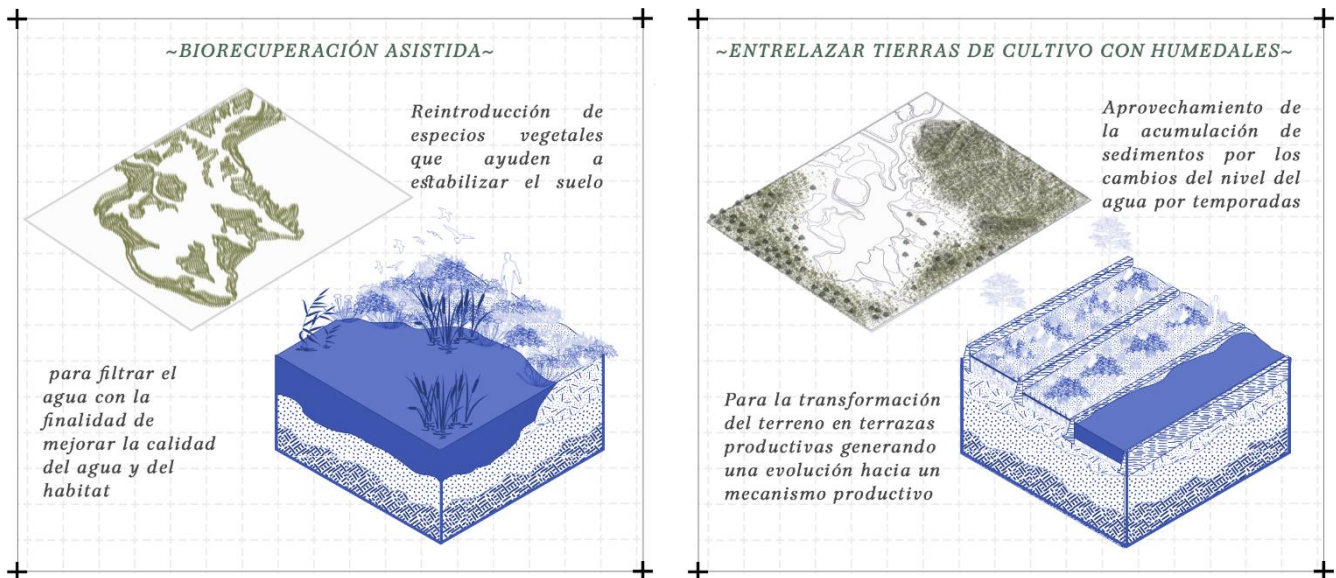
~BIORECUPERACIÓN ASISTIDA~

Reintroducción de especios vegetales que ayuden a estabilizar el suelo

para filtrar el agua con la finalidad de mejorar la calidad del agua y del habitat

~ENTRELAZAR TIERRAS DE CULTIVO CON HUMEDALES~

Aprovechamiento de la acumulación de sedimentos por los cambios del nivel del agua por temporadas

Para la transformación del terreno en terrazas productivas generando una evolución hacia un mecanismo productivo